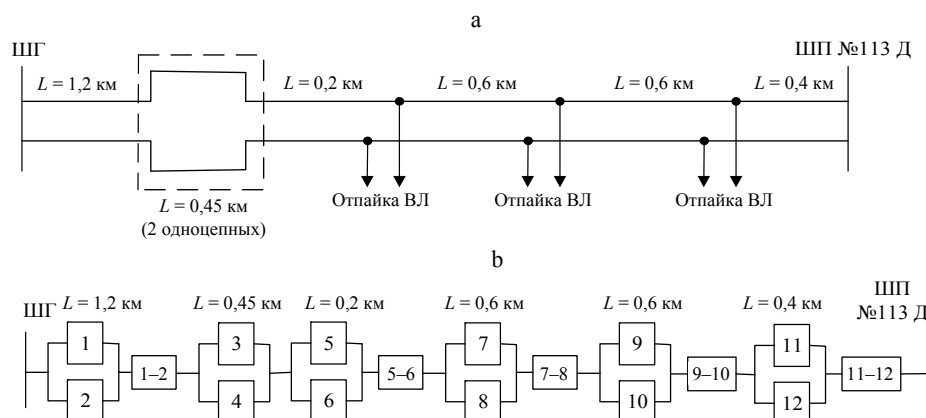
a

ШГ

ШП №113 Д

$L$ = 1,2 км

$L$ = 0,2 км

$L$ = 0,6 км

$L$ = 0,6 км

$L$ = 0,4 км

$L$ = 0,45 км
(2 одноцепных)

Отпайка ВЛ

Отпайка ВЛ

Отпайка ВЛ

b

ШГ

$L$ = 1,2 км

$L$ = 0,45 км

$L$ = 0,2 км

$L$ = 0,6 км

$L$ = 0,6 км

$L$ = 0,4 км

ШП №113 Д

1

2

1–2

3

4

5

6

5–6

7

8

7–8

9

10

9–10

11

12

11–12